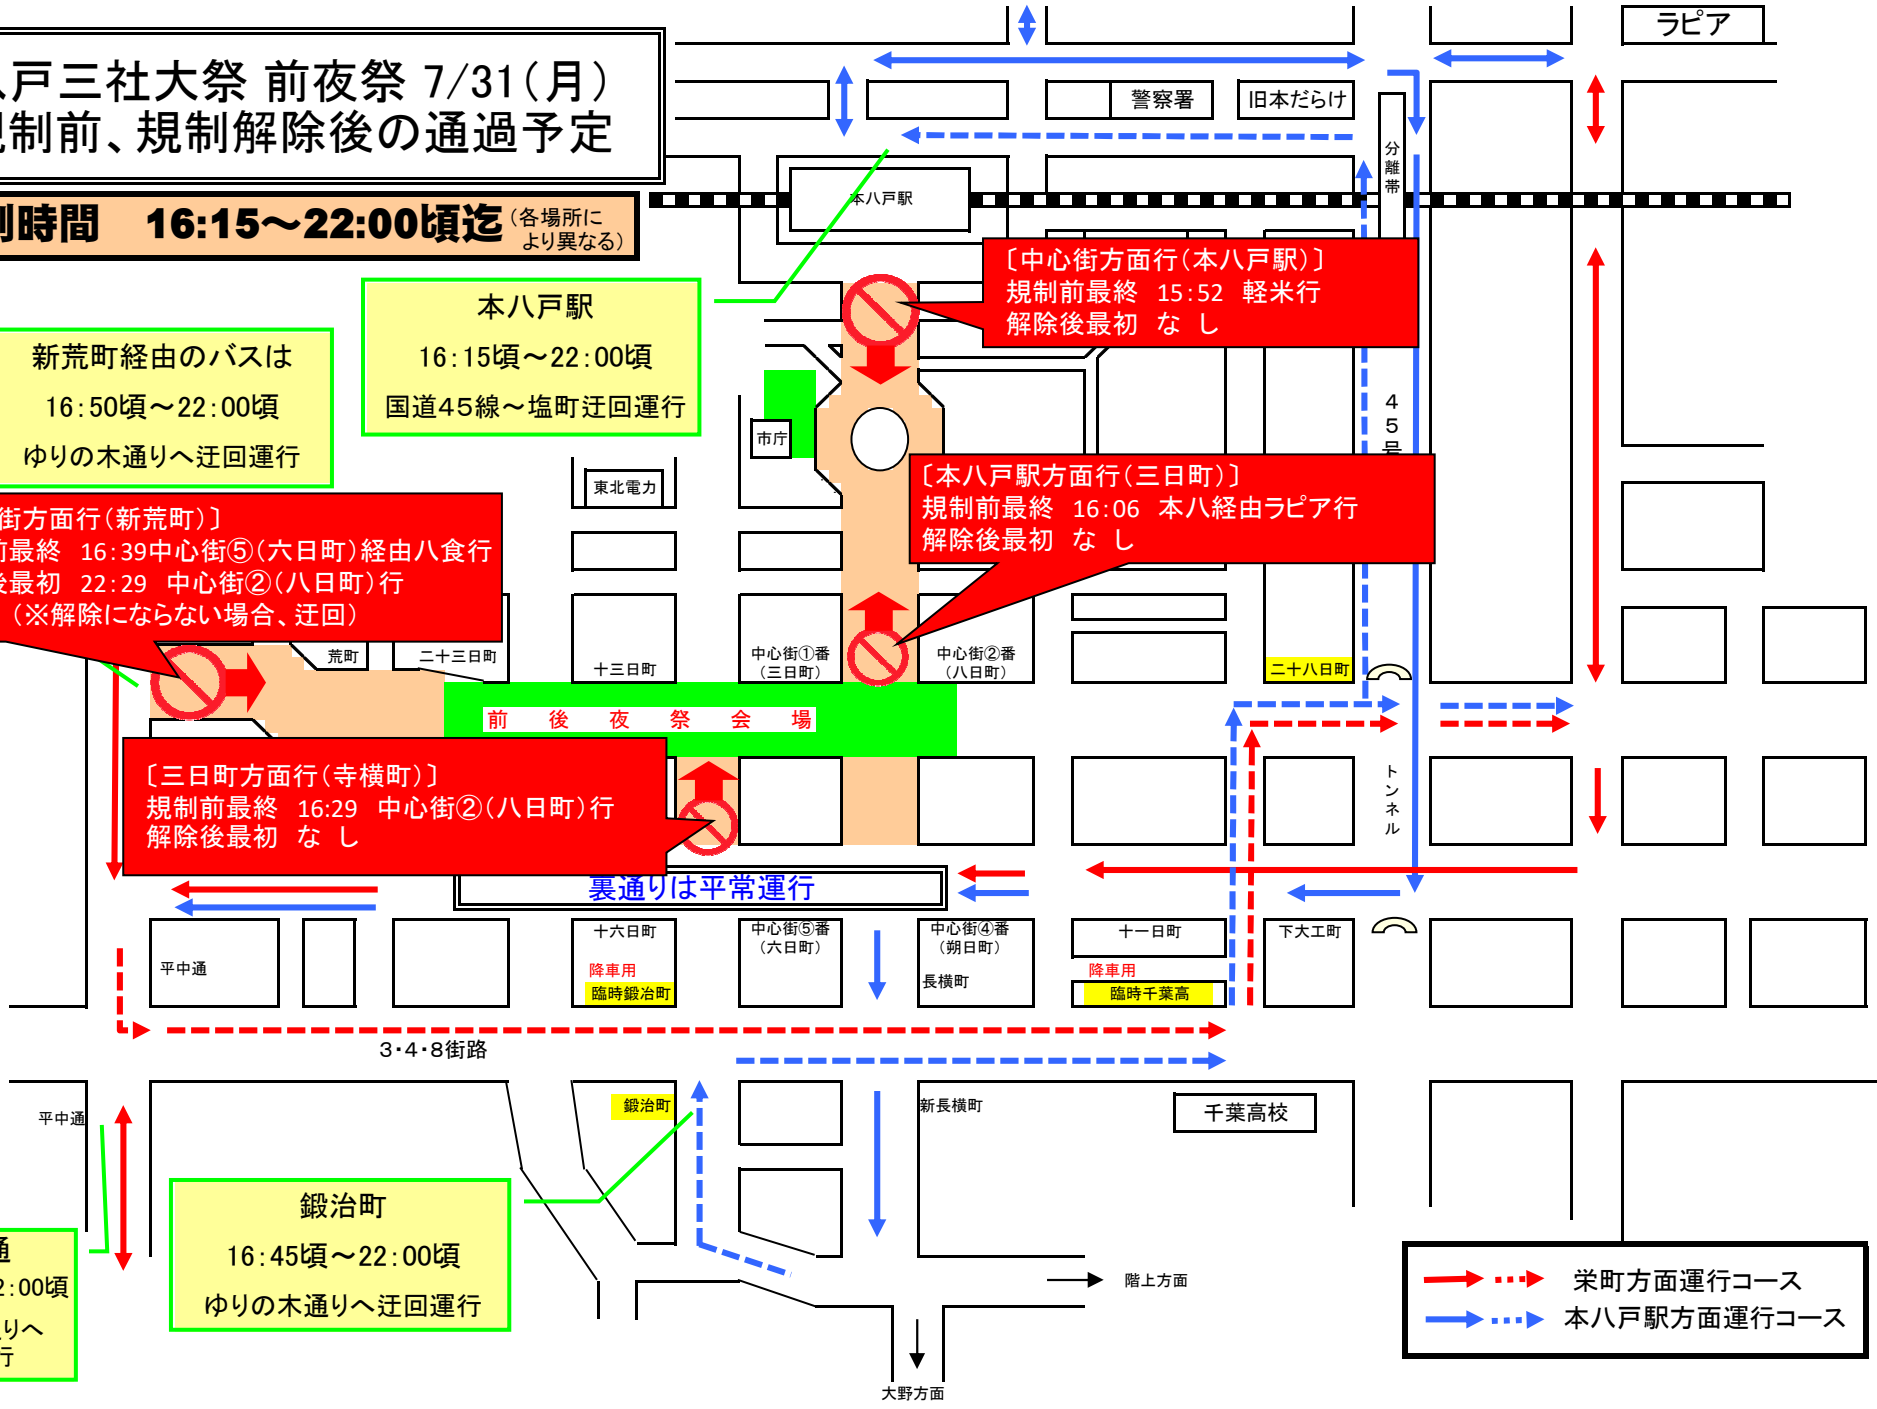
戸三社大祭 前夜祭 7/31(月)
制前、規制解除後の通過予定

制時間 16:15～22:00頃迄 (各場所により異なる)

ラピア
警察署
旧本だらけ
分離帯
本八戸駅

〔中心街方面行(本八戸駅)〕
規制前最終 15:52 軽米行
解除後最初 なし

本八戸駅
16:15頃～22:00頃
国道45線～塩町迂回運行

新荒町経由のバスは
16:50頃～22:00頃
ゆりの木通りへ迂回運行

市庁
東北電力
45号

〔本八戸駅方面行(三日町)〕
規制前最終 16:06 本八経由ラピア行
解除後最初 なし

街方面行(新荒町)〕
前最終 16:39中心街⑤(六日町)経由八食行
後最初 22:29 中心街②(八日町)行
(※解除にならない場合、迂回)

荒町
二十三日町
十三日町
中心街①番(三日町)
中心街②番(八日町)
二十八日町

前 後 夜 祭 会 場

〔三日町方面行(寺横町)〕
規制前最終 16:29 中心街②(八日町)行
解除後最初 なし

トンネル

裏通りは平常運行

平中通
十六日町
降車用
臨時鍛冶町
中心街⑤番(六日町)
中心街④番(朔日町)
長横町
十一日町
降車用
臨時千葉高
下大工町

3・4・8街路

平中通
鍛冶町
新長横町
千葉高校

鍛冶町
16:45頃～22:00頃
ゆりの木通りへ迂回運行

通
:00頃
りへ
行

階上方面
大野方面

栄町方面運行コース
本八戸駅方面運行コース